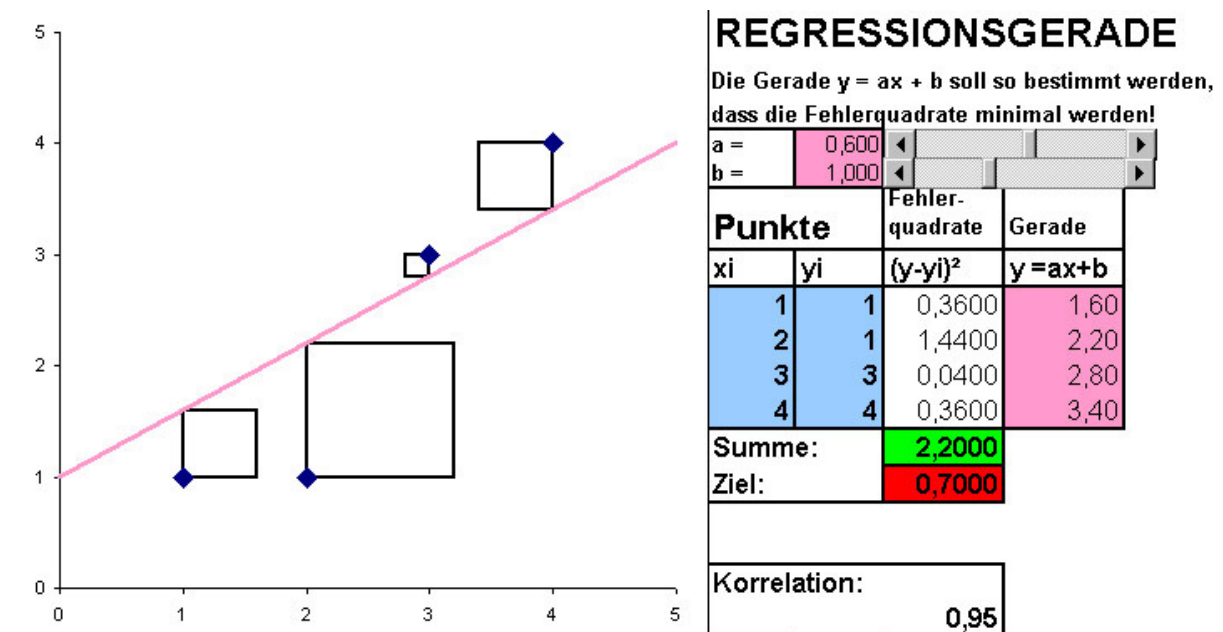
5
4
3
2
1
0
0 1 2 3 4 5

REGRESSIONSGERADE

Die Gerade y = ax + b soll so bestimmt werden, dass die Fehlerquadrate minimal werden!

| a = | 0,600 |
|---|---|
| b = | 1,000 |

| Punkte | | Fehler-quadrate | Gerade |
|---|---|---|---|
| xi | yi | (y-yi)² | y =ax+b |
| 1 | 1 | 0,3600 | 1,60 |
| 2 | 1 | 1,4400 | 2,20 |
| 3 | 3 | 0,0400 | 2,80 |
| 4 | 4 | 0,3600 | 3,40 |
| Summe: | | 2,2000 | |
| Ziel: | | 0,7000 | |

Korrelation:
0,95